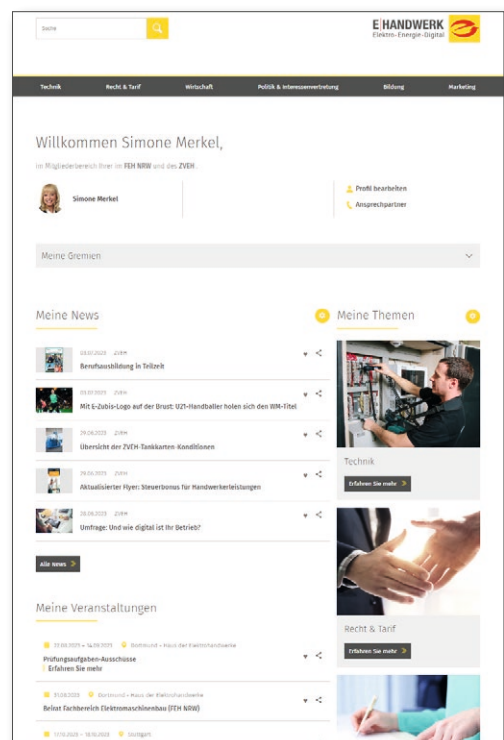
Suche

E|HANDWERK
Elektro-Energie-Digital

Technik Recht & Tarif Wirtschaft Politik & Interessenvertretung Bildung Marketing

Willkommen Simone Merkel,

im Mitgliederbereich Ihrer im FEH NRW und des ZVEH.

Simone Merkel

Profil bearbeiten
Ansprechpartner

Meine Gremien

Meine News

03.07.2023 ZVEH
Berufsausbildung in Teilzeit

03.07.2023 ZVEH
Mit E-Zubis-Logo auf der Brust: U21-Handballer holen sich den WM-Titel

29.06.2023 ZVEH
Übersicht der ZVEH-Tankkarten-Konditionen

29.06.2023 ZVEH
Aktualisierter Flyer: Steuerbonus für Handwerkerleistungen

28.06.2023 ZVEH
Umfrage: Und wie digital ist Ihr Betrieb?

Alle News

Meine Veranstaltungen

13.09.2023 – 14.09.2023 Dortmund – Haus der Elektrohandwerke
Prüfungsaufgaben-Ausschüsse
Erfahren Sie mehr

31.08.2023 Dortmund – Haus der Elektrohandwerke
Beirat Fachbereich Elektromaschinenbau (FEH NRW)

17.10.2023 – 18.10.2023 Stuttgart

Meine Themen

Technik
Erfahren Sie mehr

Recht & Tarif
Erfahren Sie mehr